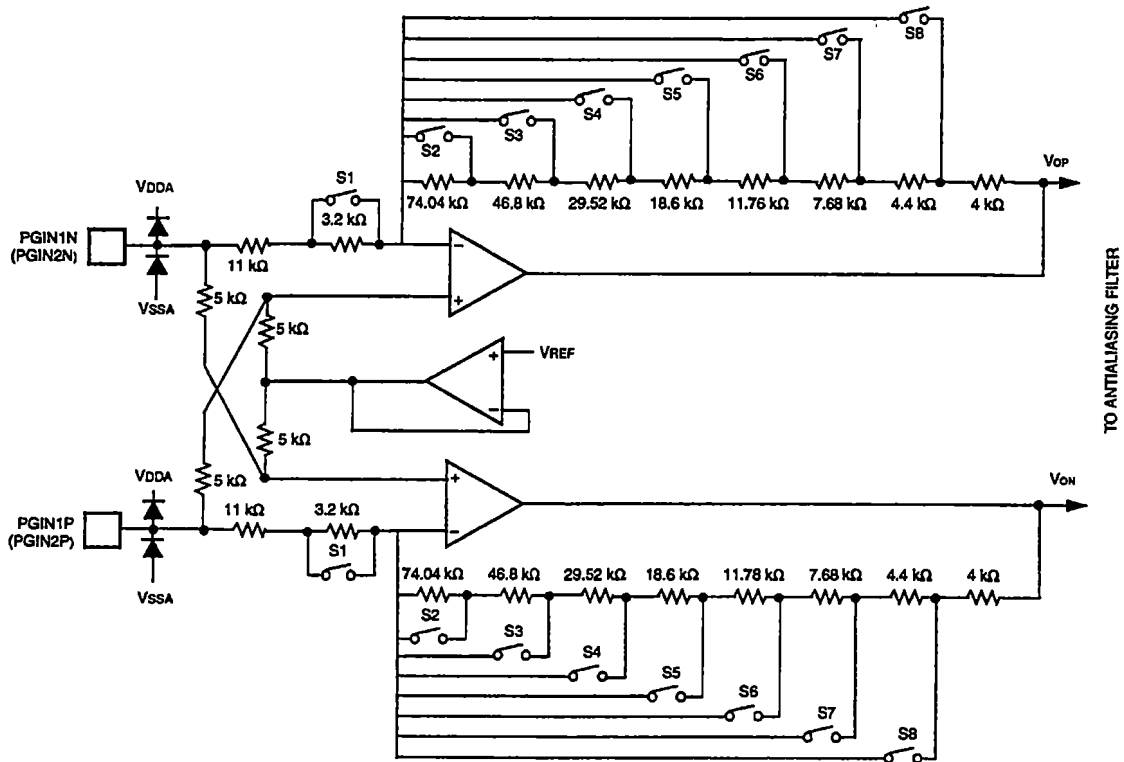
S8
S7
S6
S5
S4
S3
S2
S1
VDDA
PGIN1N (PGIN2N)
VSSA
3.2 kΩ
11 kΩ
74.04 kΩ
46.8 kΩ
29.52 kΩ
18.6 kΩ
11.76 kΩ
7.68 kΩ
4.4 kΩ
4 kΩ
VOP
5 kΩ
5 kΩ
VREF
5 kΩ
5 kΩ
VDDA
PGIN1P (PGIN2P)
VSSA
11 kΩ
3.2 kΩ
S1
VON
74.04 kΩ
46.8 kΩ
29.52 kΩ
18.6 kΩ
11.78 kΩ
7.68 kΩ
4.4 kΩ
4 kΩ
S2
S3
S4
S5
S6
S7
S8
TO ANTIALIASING FILTER